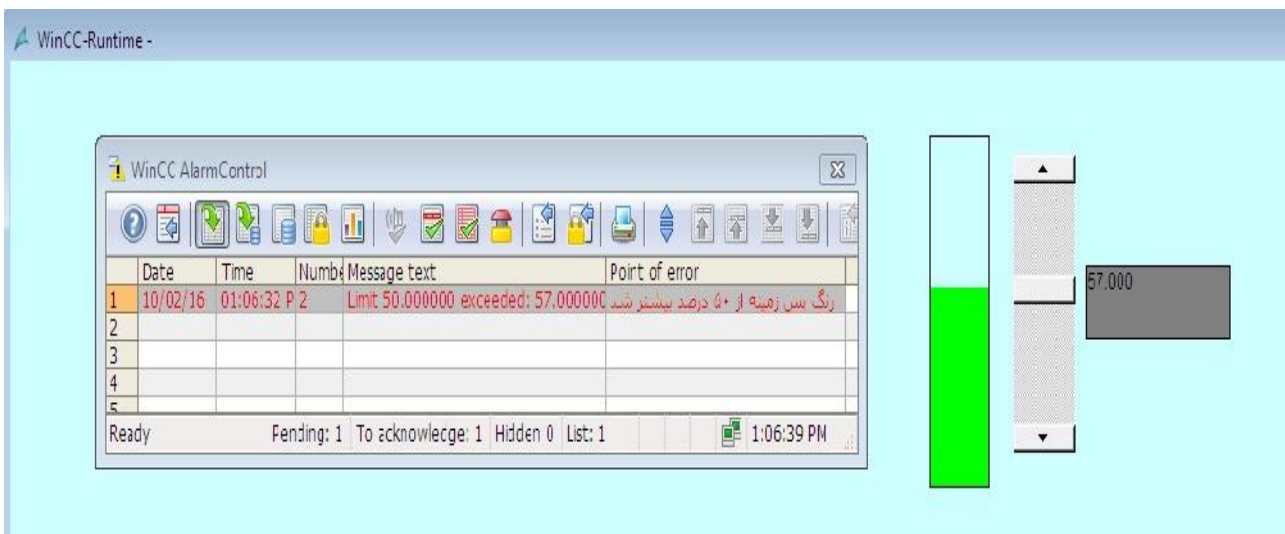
WinCC-Runtime -

WinCC AlarmControl

| | Date | Time | Numbe | Message text | Point of error |
|---|---|---|---|---|---|
| 1 | 10/02/16 | 01:06:32 P | 2 | Limit 50.000000 exceeded: 57.000000 | رنگ پس زمینه از ۵۰ درصد بیشتر شد |
| 2 | | | | | |
| 3 | | | | | |
| 4 | | | | | |
| 5 | | | | | |

Ready Pending: 1 To acknowledge: 1 Hidden 0 List: 1 1:06:39 PM

57.000